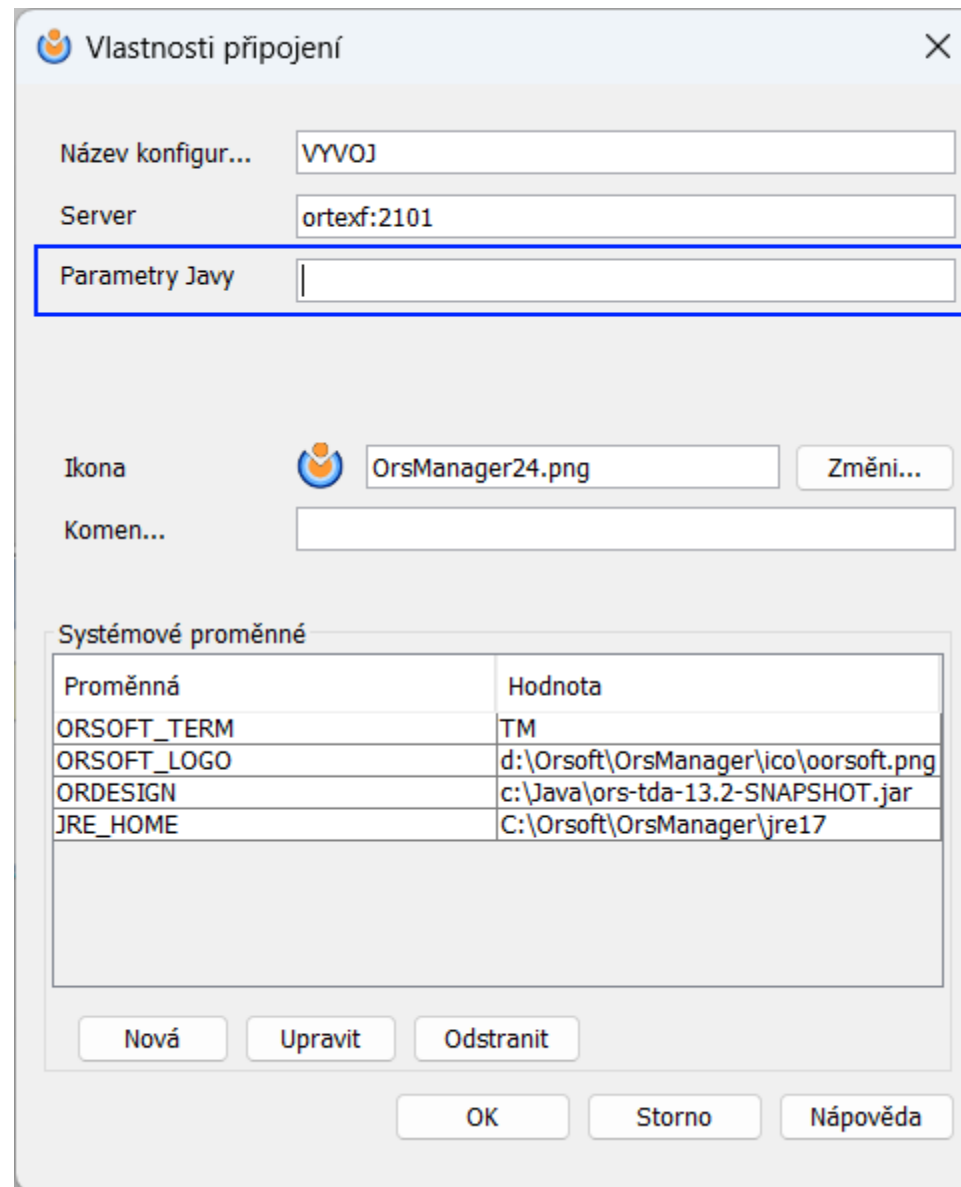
Vlastnosti připojení

Název konfigur... VYVOJ

Server ortexf:2101

Parametry Javy

Ikona OrsManager24.png Změni...

Komen...

Systémové proměnné

| Proměnná | Hodnota |
|---|---|
| ORSOFT_TERM | TM |
| ORSOFT_LOGO | d:\Orsoft\OrsManager\ico\oorsoft.png |
| ORDESIGN | c:\Java\ors-tda-13.2-SNAPSHOT.jar |
| JRE_HOME | C:\Orsoft\OrsManager\jre17 |

Nová Upravit Odstranit

OK Storno Nápověda